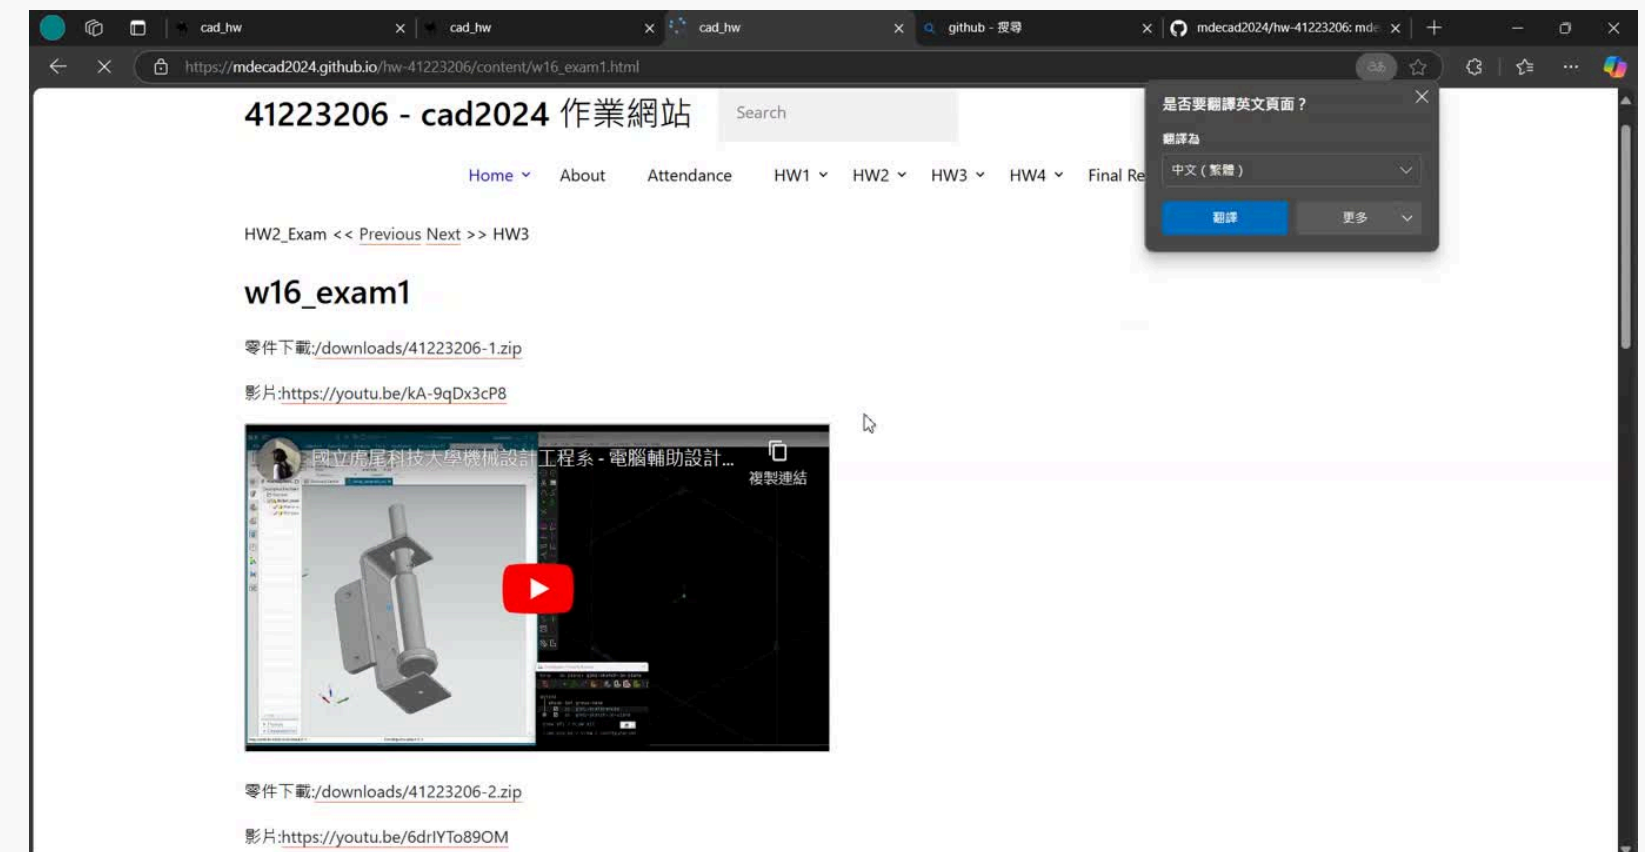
cad_hw
cad_hw
cad_hw
github - 搜尋
mdecad2024/hw-41223206: mde

https://mdecad2024.github.io/hw-41223206/content/w16_exam1.html

41223206 - cad2024 作業網站

Search

Home About Attendance HW1 HW2 HW3 HW4 Final Re

是否要翻譯英文頁面？
翻譯為
中文 (繁體)
翻譯
更多

HW2_Exam << Previous Next >> HW3

w16_exam1

零件下載:/downloads/41223206-1.zip

影片:https://youtu.be/kA-9qDx3cP8

國立虎尾科技大學機械設計工程系 - 電腦輔助設計...
複製連結

零件下載:/downloads/41223206-2.zip

影片:https://youtu.be/6drlYTo89OM